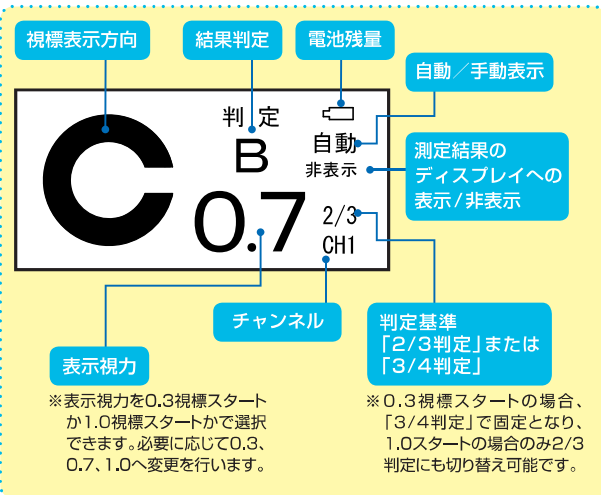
視標表示方向

結果判定

電池残量

自動／手動表示

判定
B

自動
非表示

測定結果のディスプレイへの表示/非表示

0.7

2/3
CH1

チャンネル

判定基準「2/3判定」または「3/4判定」

表示視力

※表示視力を0.3視標スタートか1.0視標スタートかで選択できます。必要に応じて0.3、0.7、1.0へ変更を行います。

※0.3視標スタートの場合、「3/4判定」で固定となり、1.0スタートの場合のみ2/3判定にも切り替え可能です。